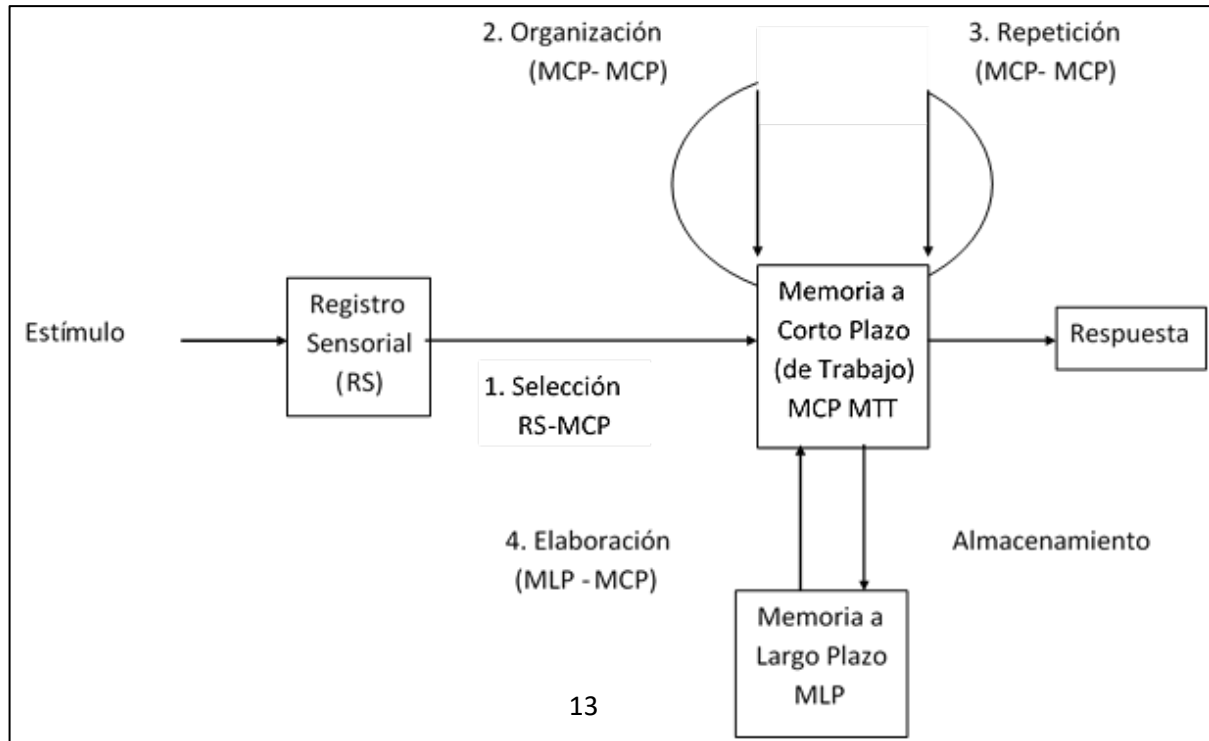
2. Organización
(MCP- MCP)

3. Repetición
(MCP- MCP)

Estímulo

Registro Sensorial (RS)

1. Selección
RS-MCP

Memoria a Corto Plazo (de Trabajo) MCP MTT

Respuesta

4. Elaboración
(MLP - MCP)

Almacenamiento

Memoria a Largo Plazo MLP

13